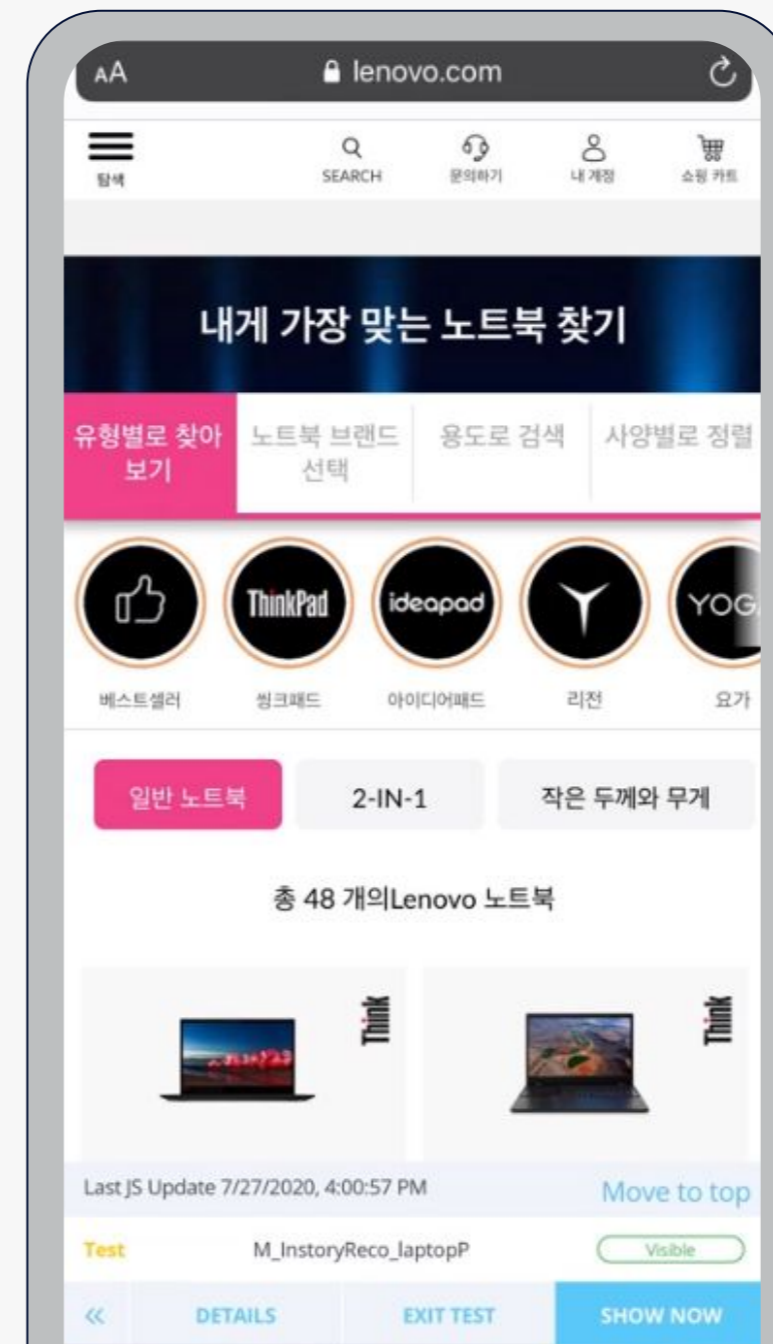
AA lenovo.com

탐색
SEARCH
문의하기
내 계정
쇼핑 카트

내게 가장 맞는 노트북 찾기

유형별로 찾아보기
노트북 브랜드 선택
용도로 검색
사양별로 정렬

ThinkPad
ideapad
YOG

베스트셀러
씽크패드
아이디어패드
리전
요가

일반 노트북
2-IN-1
작은 두께와 무게

총 48 개의Lenovo 노트북

Think
Think

Last JS Update 7/27/2020, 4:00:57 PM
Move to top

Test
M_InstoryReco_laptopP
Visible

«
DETAILS
EXIT TEST
SHOW NOW